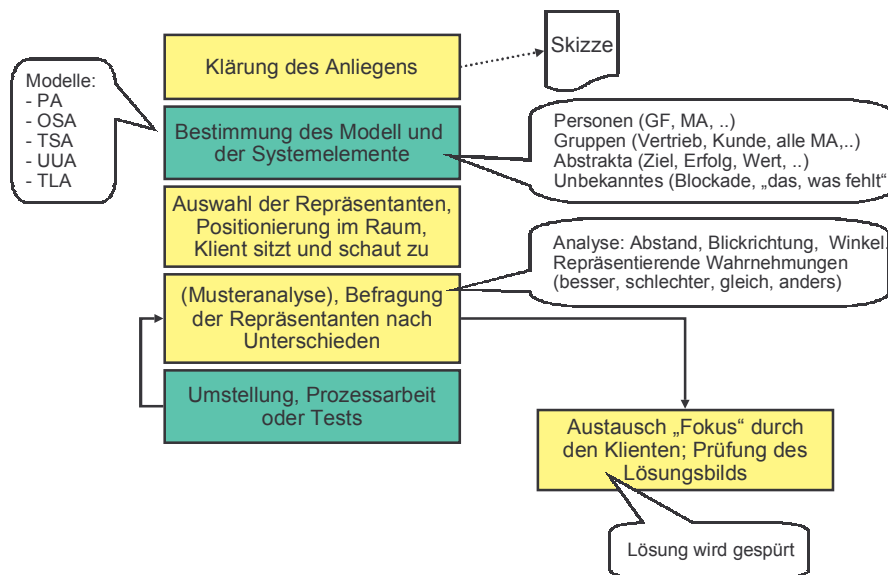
Klärung des Anliegens

Skizze

Modelle:
- PA
- OSA
- TSA
- UUA
- TLA

Bestimmung des Modell und der Systemelemente

Personen (GF, MA, ..)
Gruppen (Vertrieb, Kunde, alle MA,..)
Abstrakta (Ziel, Erfolg, Wert, ..)
Unbekanntes (Blockade, „das, was fehlt“

Auswahl der Repräsentanten, Positionierung im Raum, Klient sitzt und schaut zu

Analyse: Abstand, Blickrichtung, Winkel, Repräsentierende Wahrnehmungen (besser, schlechter, gleich, anders)

(Musteranalyse), Befragung der Repräsentanten nach Unterschieden

Umstellung, Prozessarbeit oder Tests

Austausch „Fokus“ durch den Klienten; Prüfung des Lösungsbilds

Lösung wird gespürt